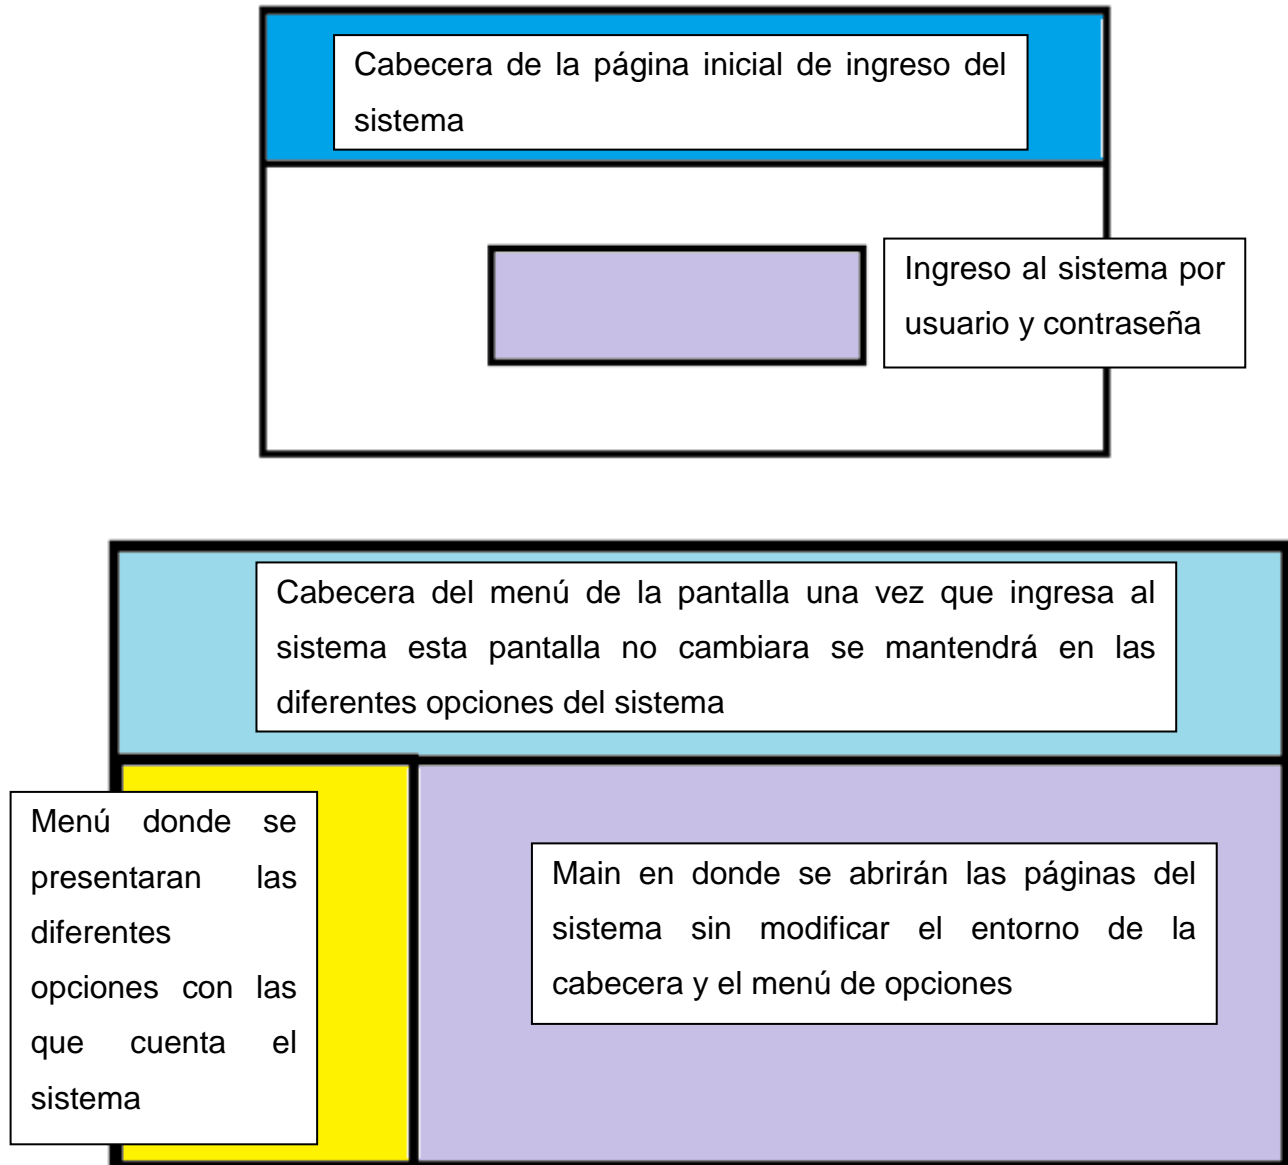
Cabecera de la página inicial de ingreso del sistema

Ingreso al sistema por usuario y contraseña

Cabecera del menú de la pantalla una vez que ingresa al sistema esta pantalla no cambiara se mantendrá en las diferentes opciones del sistema

Menú donde se presentaran las diferentes opciones con las que cuenta el sistema

Main en donde se abrirán las páginas del sistema sin modificar el entorno de la cabecera y el menú de opciones